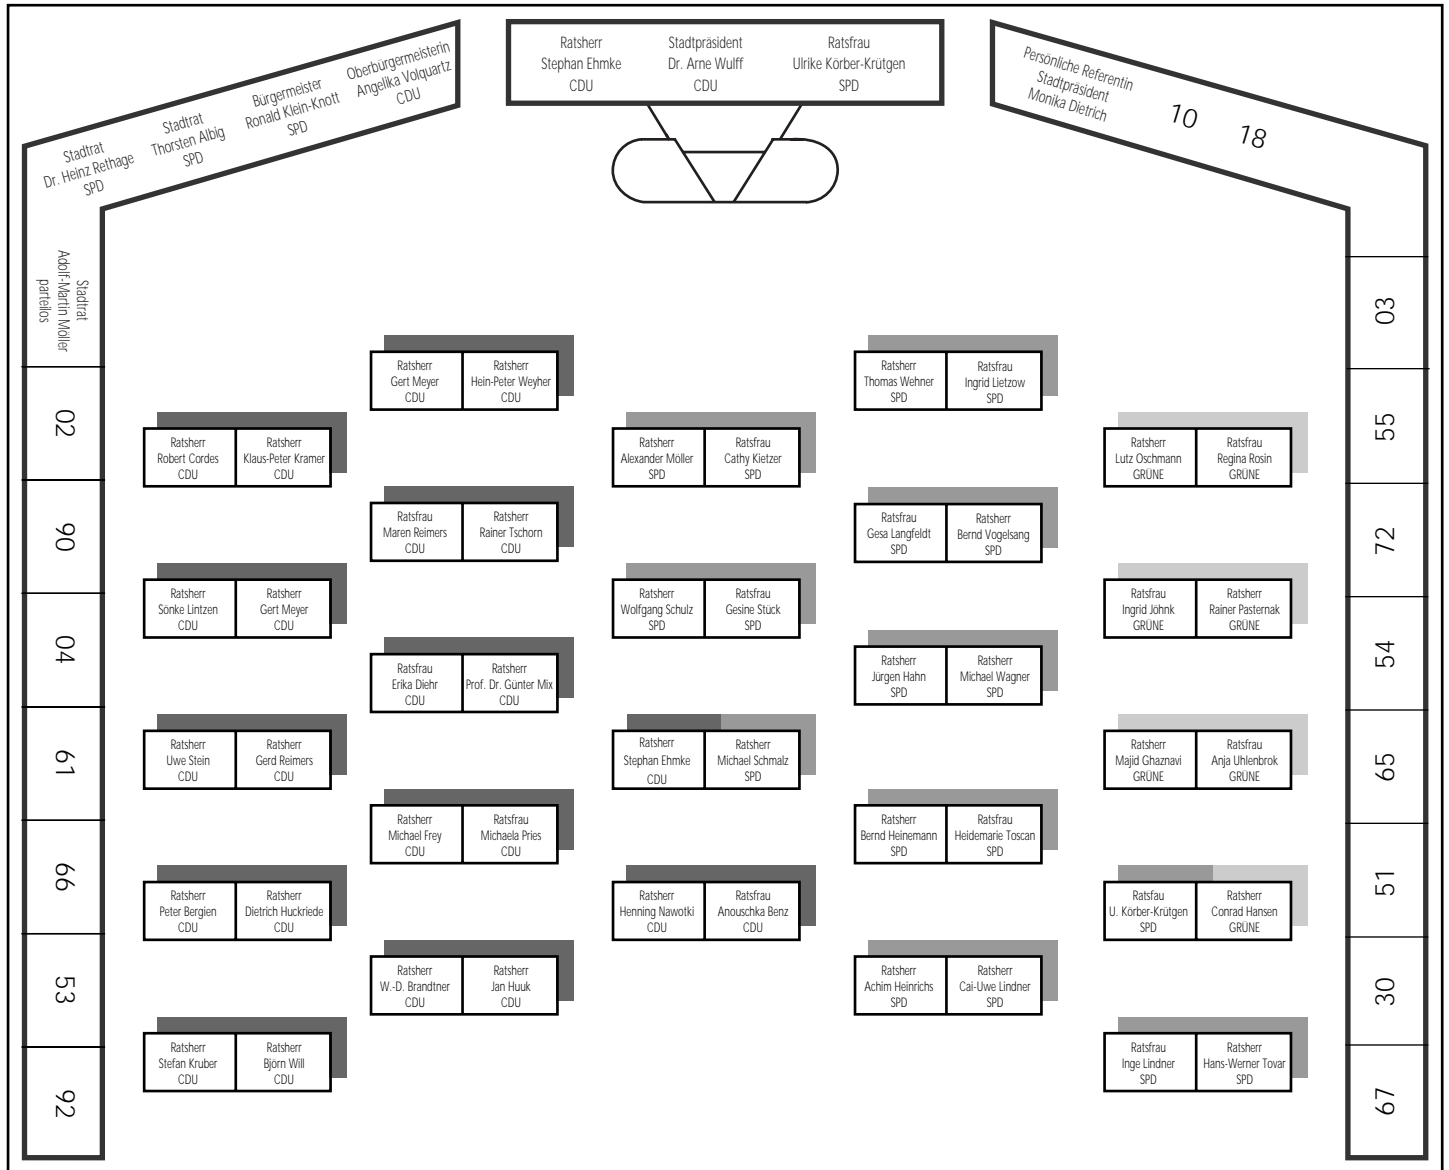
Stadtrat
Dr. Heinz Rethage
SPD

Stadtrat
Thorsten Albig
SPD

Bürgermeister
Ronald Klein-Knott
SPD

Oberbürgermeisterin
Angelika Volquartz
CDU

Ratsherr
Stephan Ehmke
CDU

Stadtpräsident
Dr. Arne Wulff
CDU

Ratsfrau
Ulrike Körber-Krütgen
SPD

Persönliche Referentin
Stadtpräsident
Monika Dietrich

10 18

Stadtrat
Adolf-Martin Möller
parteilos

02
90
04
61
66
53
92

03
55
72
54
65
51
30
67

Ratsherr
Robert Cordes
CDU

Ratsherr
Klaus-Peter Kramer
CDU

Ratsherr
Sönke Lintzen
CDU

Ratsherr
Gert Meyer
CDU

Ratsherr
Uwe Stein
CDU

Ratsherr
Gerd Reimers
CDU

Ratsherr
Peter Bergien
CDU

Ratsherr
Dietrich Huckriede
CDU

Ratsherr
Stefan Kruber
CDU

Ratsherr
Björn Will
CDU

Ratsherr
Gert Meyer
CDU

Ratsherr
Hein-Peter Weyher
CDU

Ratsfrau
Maren Reimers
CDU

Ratsherr
Rainer Tschorn
CDU

Ratsfrau
Erika Diehr
CDU

Ratsherr
Prof. Dr. Günter Mix
CDU

Ratsherr
Michael Frey
CDU

Ratsfrau
Michaela Pries
CDU

Ratsherr
W.-D. Brandtner
CDU

Ratsherr
Jan Huuk
CDU

Ratsherr
Alexander Möller
SPD

Ratsfrau
Cathy Kietzer
SPD

Ratsherr
Wolfgang Schulz
SPD

Ratsfrau
Gesine Stück
SPD

Ratsherr
Stephan Ehmke
CDU

Ratsherr
Michael Schmalz
SPD

Ratsherr
Henning Nawotki
CDU

Ratsfrau
Anouschka Benz
CDU

Ratsherr
Thomas Wehner
SPD

Ratsfrau
Ingrid Lietzow
SPD

Ratsfrau
Gesa Langfeldt
SPD

Ratsherr
Bernd Vogelsang
SPD

Ratsherr
Jürgen Hahn
SPD

Ratsherr
Michael Wagner
SPD

Ratsherr
Bernd Heinemann
SPD

Ratsfrau
Heidemarie Toscan
SPD

Ratsherr
Achim Heinrichs
SPD

Ratsherr
Cai-Uwe Lindner
SPD

Ratsherr
Lutz Oschmann
GRÜNE

Ratsfrau
Regina Rosin
GRÜNE

Ratsfrau
Ingrid Jöhnk
GRÜNE

Ratsherr
Rainer Pasternak
GRÜNE

Ratsherr
Majid Ghaznavi
GRÜNE

Ratsfrau
Anja Uhlenbrok
GRÜNE

Ratsfau
U. Körber-Krütgen
SPD

Ratsherr
Conrad Hansen
GRÜNE

Ratsfrau
Inge Lindner
SPD

Ratsherr
Hans-Werner Tovar
SPD